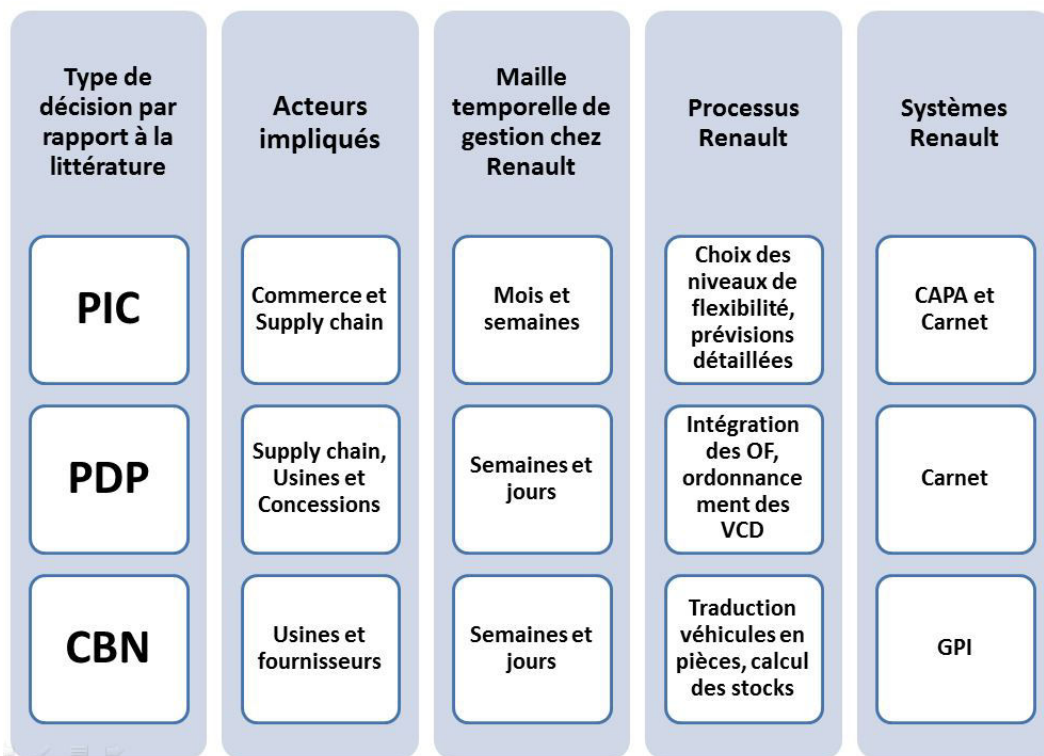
| Type de décision par rapport à la littérature | Acteurs impliqués | Maille temporelle de gestion chez Renault | Processus Renault | Systèmes Renault |
|---|---|---|---|---|
| PIC | Commerce et Supply chain | Mois et semaines | Choix des niveaux de flexibilité, prévisions détaillées | CAPA et Carnet |
| PDP | Supply chain, Usines et Concessions | Semaines et jours | Intégration des OF, ordonnance ment des VCD | Carnet |
| CBN | Usines et fournisseurs | Semaines et jours | Traduction véhicules en pièces, calcul des stocks | GPI |